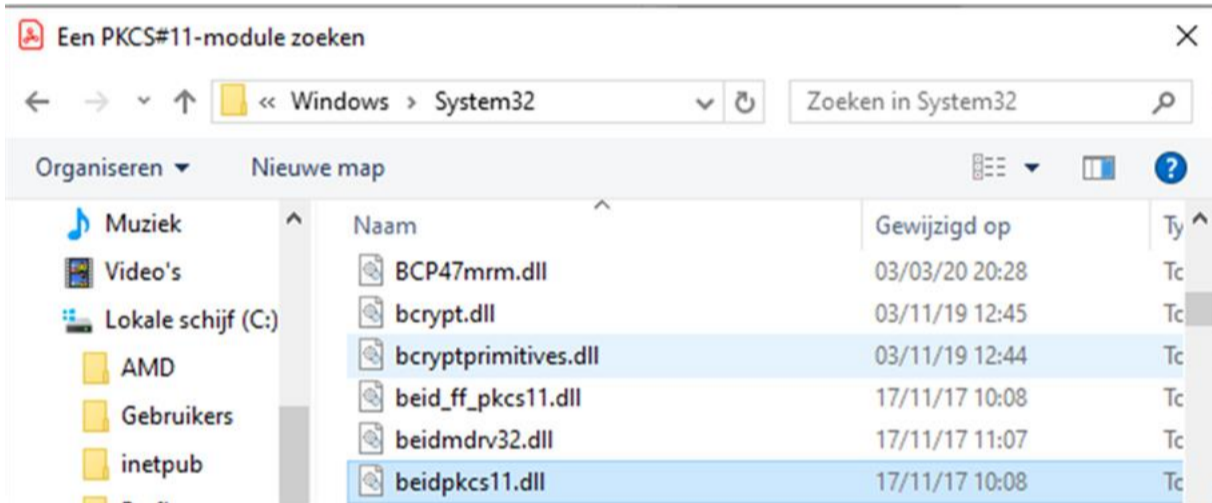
Een PKCS#11-module zoeken

« Windows > System32

Zoeken in System32

Organiseren ▾ Nieuwe map

Muziek
Video's
Lokale schijf (C:)
AMD
Gebruikers
inetpub

| Naam | Gewijzigd op | Ty |
|---|---|---|
| BCP47mrm.dll | 03/03/20 20:28 | Tc |
| bcrypt.dll | 03/11/19 12:45 | Tc |
| bcryptprimitives.dll | 03/11/19 12:44 | Tc |
| beid_ff_pkcs11.dll | 17/11/17 10:08 | Tc |
| beidmdrv32.dll | 17/11/17 11:07 | Tc |
| beidpkcs11.dll | 17/11/17 10:08 | Tc |